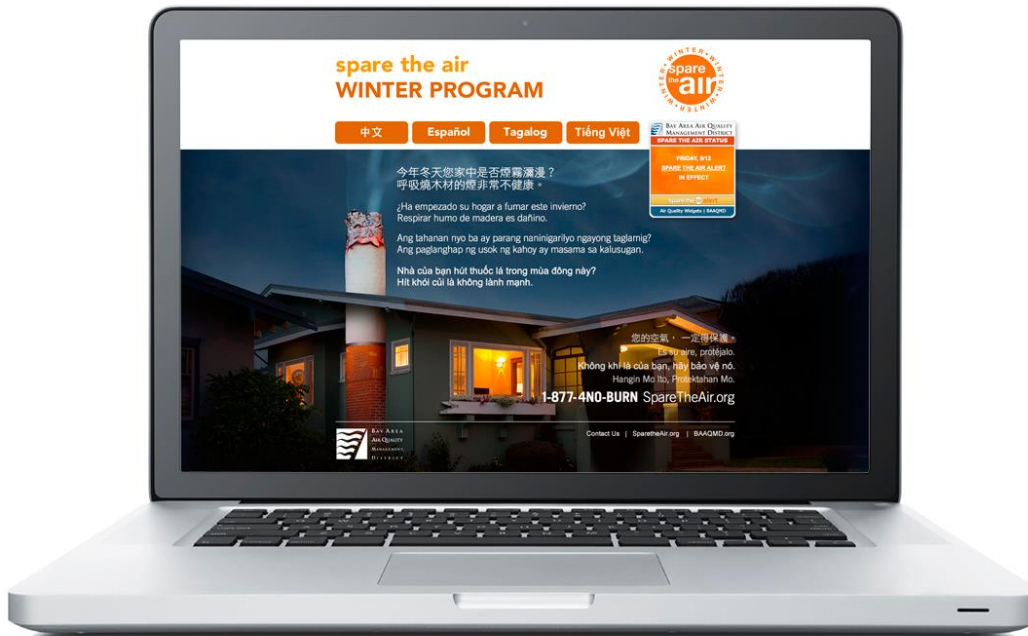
spare the air
WINTER PROGRAM

WINTER spare the air WINTER

中文 Español Tagalog Tiếng Việt

BAY AREA AIR QUALITY MANAGEMENT DISTRICT
SPARE THE AIR STATUS
FRIDAY, 8/12
SPARE THE AIR ALERT
IN EFFECT
spare the air
Air Quality Widgets | BAAQMD

今年冬天您家中是否煙霧瀰漫？
呼吸燒木材的煙非常不健康。

¿Ha empezado su hogar a fumar este invierno?
Respirar humo de madera es dañino.

Ang tahanan nyo ba ay parang naninigarilyo ngayong taglamig?
Ang paglanghap ng usok ng kahoy ay masama sa kalusugan.

Nhà của bạn hút thuốc lá trong mùa đông này?
Hít khói củi là không lành mạnh.

您的空氣，一定得保護。
Es su aire, protéjalo.
Không khí là của bạn, hãy bảo vệ nó.
Hangin Mo Ito, Protektahan Mo.
1-877-4NO-BURN SpareTheAir.org

BAY AREA AIR QUALITY MANAGEMENT DISTRICT

Contact Us | SparetheAir.org | BAAQMD.org